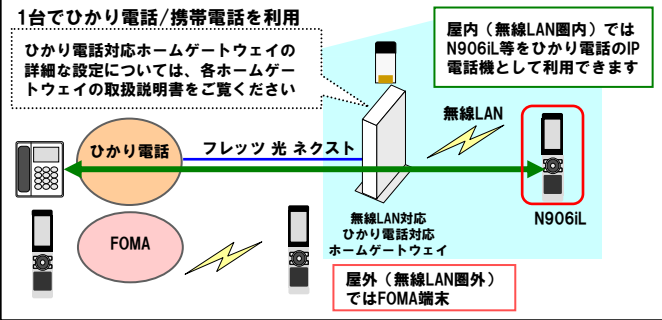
1台でひかり電話/携帯電話を利用

ひかり電話対応ホームゲートウェイの詳細な設定については、各ホームゲートウェイの取扱説明書をご覧ください

屋内（無線LAN圏内）ではN906iL等をひかり電話のIP電話機として利用できます

無線LAN

ひかり電話

フレッツ 光 ネクスト

N906iL

FOMA

無線LAN対応
ひかり電話対応
ホームゲートウェイ

屋外（無線LAN圏外）ではFOMA端末